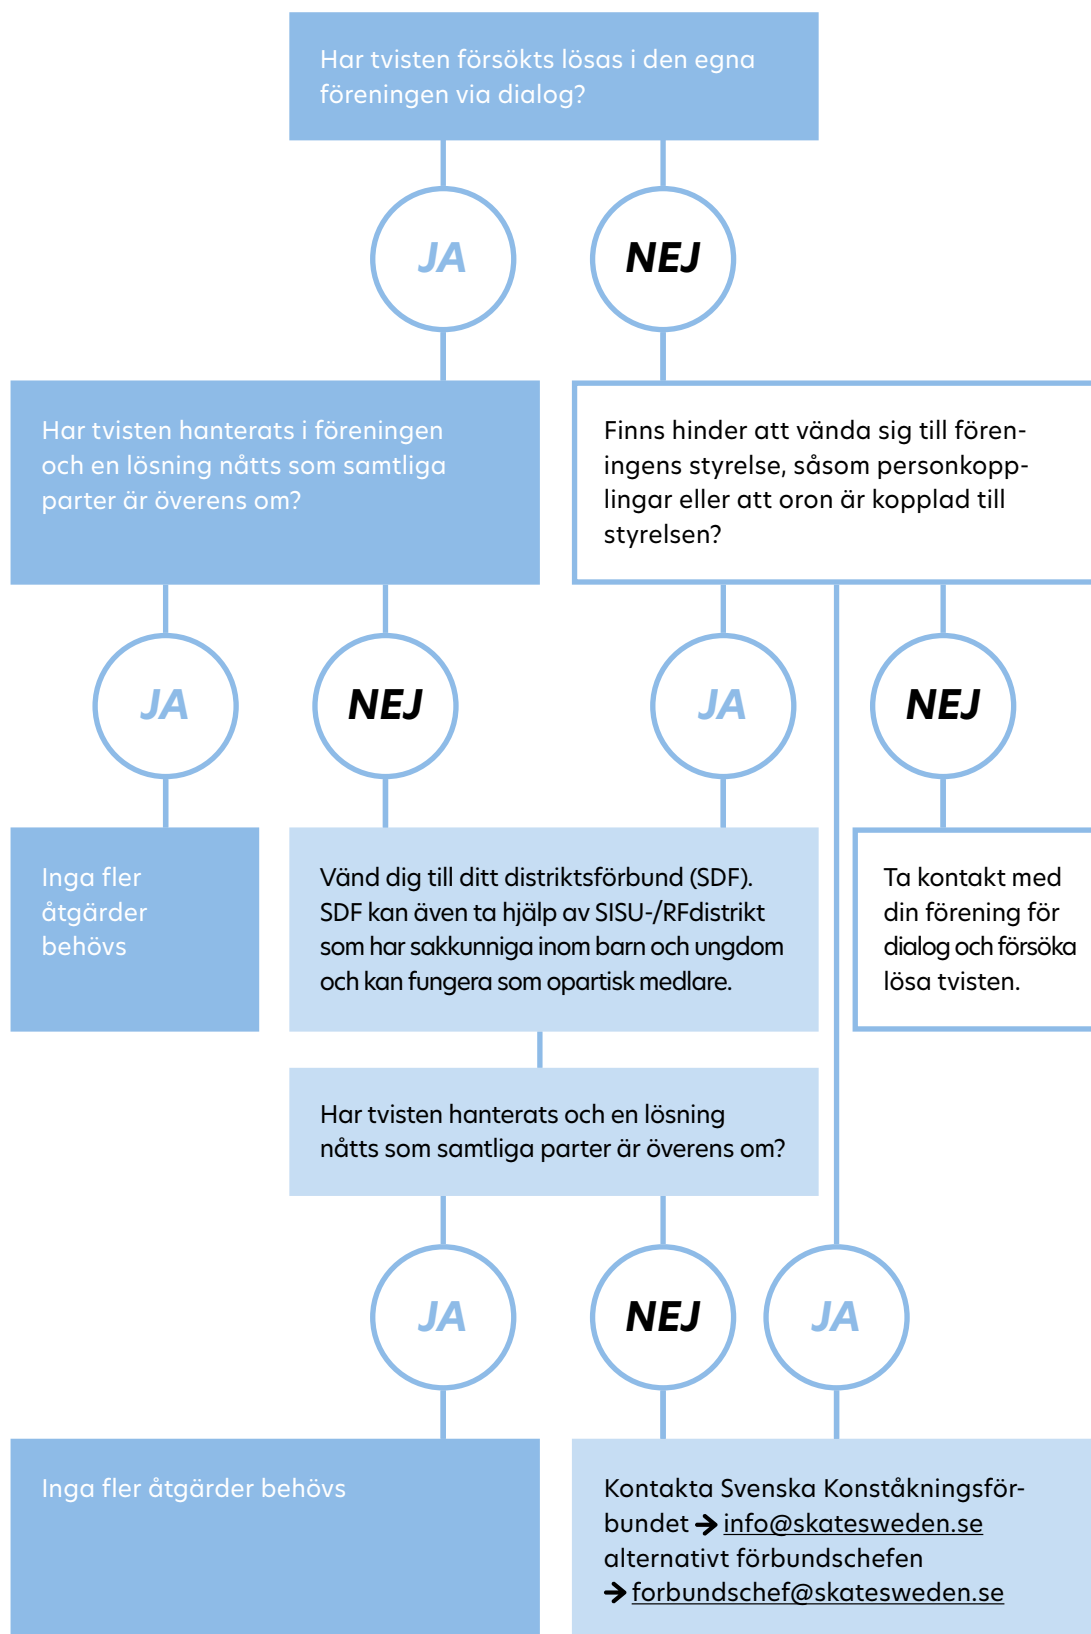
Har tvisten försökts lösas i den egna föreningen via dialog?

JA

NEJ

Har tvisten hanterats i föreningen och en lösning nåtts som samtliga parter är överens om?

Finns hinder att vända sig till föreningens styrelse, såsom personkopplingar eller att oron är kopplad till styrelsen?

JA

NEJ

JA

NEJ

Inga fler åtgärder behövs

Vänd dig till ditt distriktsförbund (SDF). SDF kan även ta hjälp av SISU-/RFdistrikt som har sakkunniga inom barn och ungdom och kan fungera som opartisk medlare.

Ta kontakt med din förening för dialog och försöka lösa tvisten.

Har tvisten hanterats och en lösning nåtts som samtliga parter är överens om?

JA

NEJ

JA

Inga fler åtgärder behövs

Kontakta Svenska Konståkningsförbundet → info@skatesweden.se alternativt förbundschefen → forbundschef@skatesweden.se